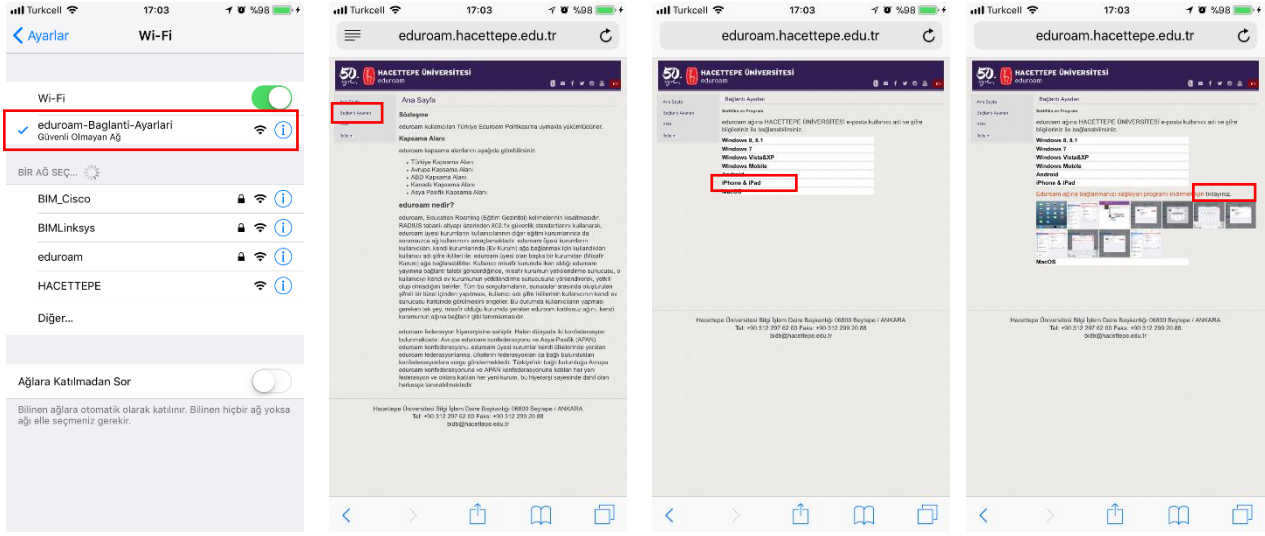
Turkcell 17:03 %98

Ayarlar Wi-Fi

Wi-Fi

eduroam-Baglanti-Ayarlari
Güvenli Olmayan Ağ

BİR AĞ SEÇ...

BIM_Cisco

BIMLinksys

eduroam

HACETTEPE

Diğer...

Ağlara Katılmadan Sor

Bilinen ağlara otomatik olarak katılınır. Bilinen hiçbir ağ yoksa ağı elle seçmeniz gerekir.

Turkcell 17:03 %98

eduroam.hacettepe.edu.tr

HACETTEPE ÜNİVERSİTESİ
eduroam

Ana Sayfa

Sözleşme

eduroam kullanıcıları Türkiye Eduroam Politikasına uymakla yükümlüdürler.

Kapsama Alanı

eduroam kapsama alanlarını aşağıda görebilirsiniz.

Türkiye Kapsama Alanı
Avrupa Kapsama Alanı
ABD Kapsama Alanı
Kanada Kapsama Alanı
Asya Pasifik Kapsama Alanı

eduroam nedir?

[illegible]

Hacettepe Üniversitesi Bilgi İşlem Daire Başkanlığı 06800 Beytepe / ANKARA
Tel: +90 312 297 62 03 Faks: +90 312 299 20 88
bidb@hacettepe.edu.tr

Turkcell 17:03 %98

eduroam.hacettepe.edu.tr

HACETTEPE ÜNİVERSİTESİ
eduroam

Bağlantı Ayarları

eduroam ağına HACETTEPE ÜNİVERSİTESİ e-posta kullanıcı adı ve şifre bilgileriniz ile bağlanabilirsiniz.

Windows 8, 8.1
Windows 7
Windows Vista&XP
Windows Mobile
Android
iPhone & iPad
MacOS

Hacettepe Üniversitesi Bilgi İşlem Daire Başkanlığı 06800 Beytepe / ANKARA
Tel: +90 312 297 62 03 Faks: +90 312 299 20 88
bidb@hacettepe.edu.tr

Turkcell 17:03 %98

eduroam.hacettepe.edu.tr

HACETTEPE ÜNİVERSİTESİ
eduroam

Bağlantı Ayarları

eduroam ağına HACETTEPE ÜNİVERSİTESİ e-posta kullanıcı adı ve şifre bilgileriniz ile bağlanabilirsiniz.

Windows 8, 8.1
Windows 7
Windows Vista&XP
Windows Mobile
Android
iPhone & iPad
Eduroam ağına bağlanmanızı sağlayan programı indirmek için tıklayınız.
MacOS

Hacettepe Üniversitesi Bilgi İşlem Daire Başkanlığı 06800 Beytepe / ANKARA
Tel: +90 312 297 62 03 Faks: +90 312 299 20 88
bidb@hacettepe.edu.tr